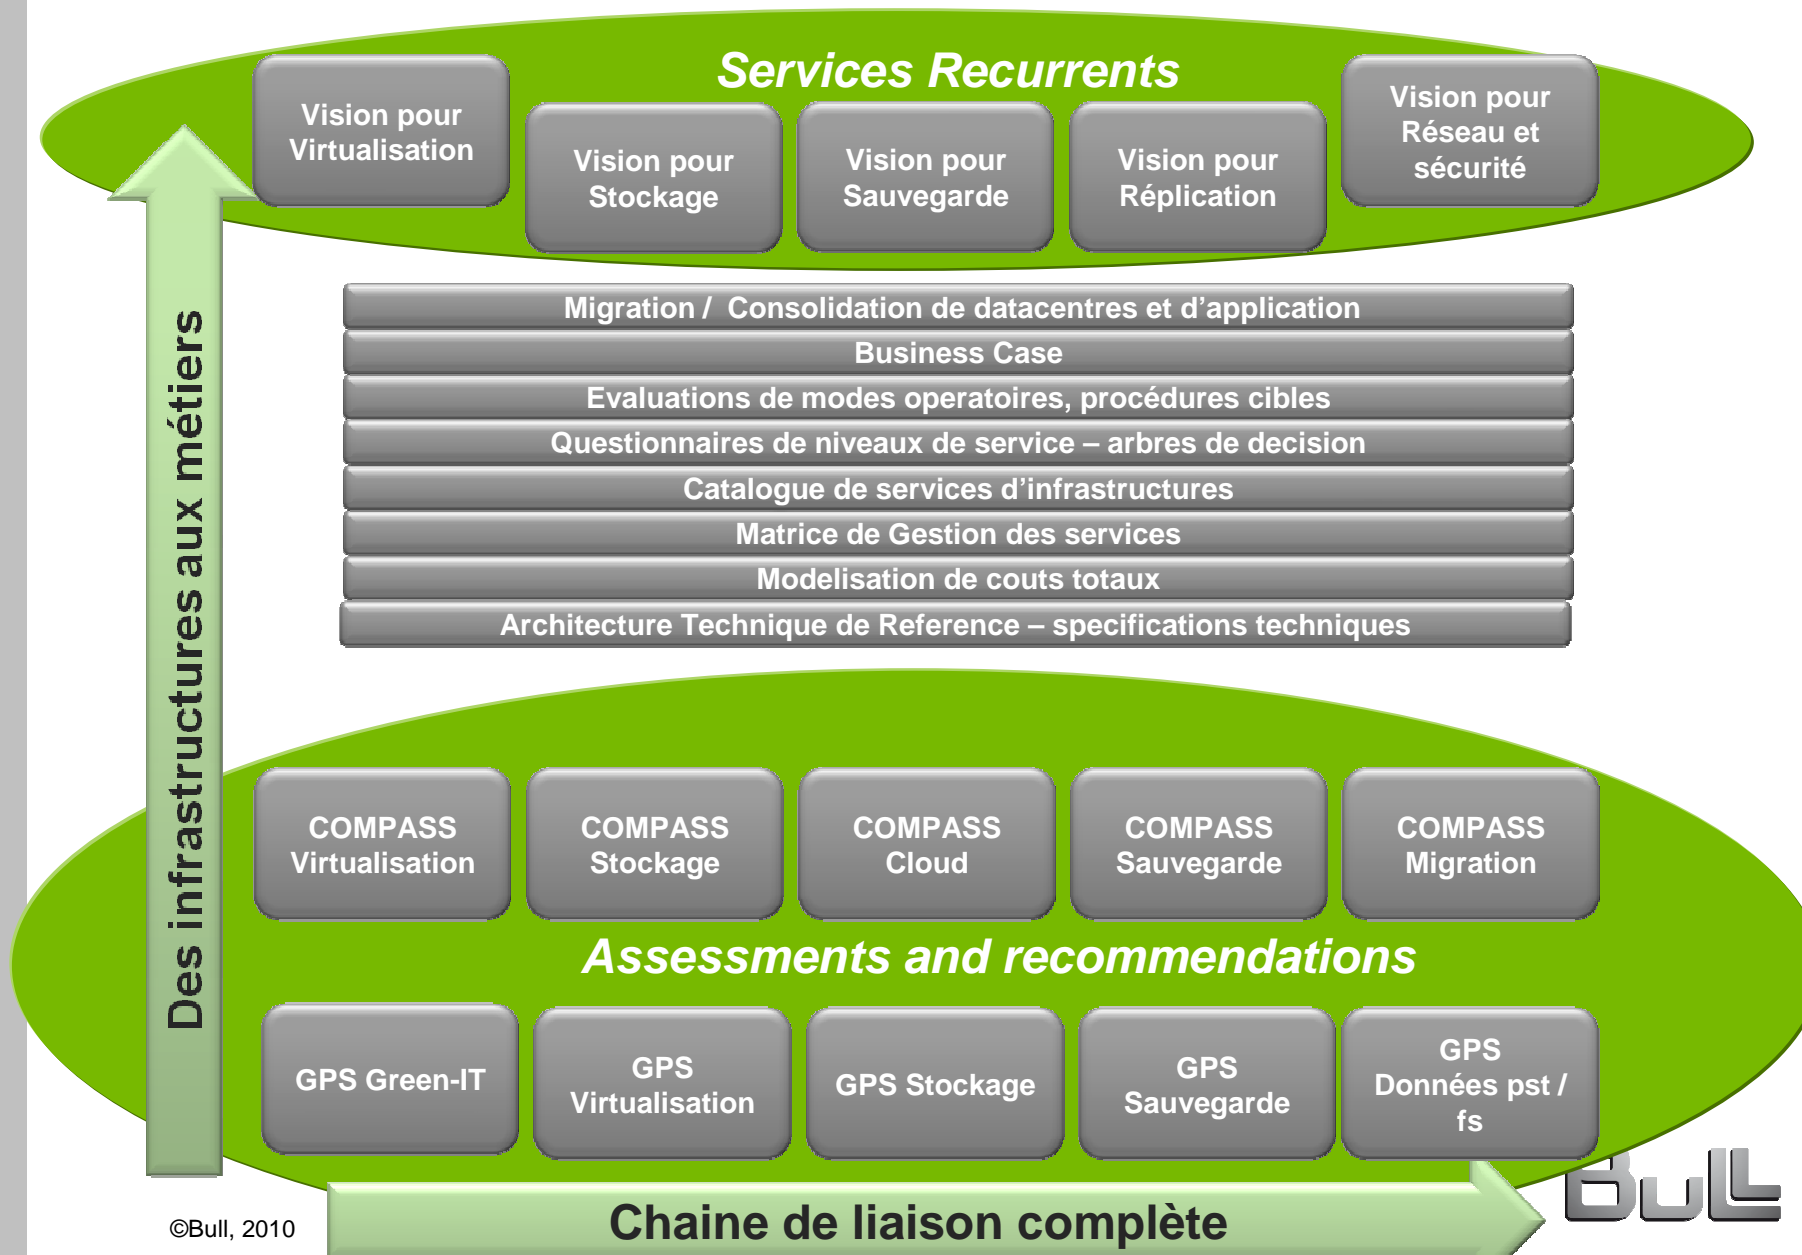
Services Recurrents

Vision pour Virtualisation

Vision pour Stockage

Vision pour Sauvegarde

Vision pour Réplication

Vision pour Réseau et sécurité

Migration / Consolidation de datacentres et d'application

Business Case

Evaluations de modes operatoires, procédures cibles

Questionnaires de niveaux de service – arbres de decision

Catalogue de services d'infrastructures

Matrice de Gestion des services

Modelisation de couts totaux

Architecture Technique de Reference – specifications techniques

Des infrastructures aux métiers

COMPASS Virtualisation

COMPASS Stockage

COMPASS Cloud

COMPASS Sauvegarde

COMPASS Migration

Assessments and recommendations

GPS Green-IT

GPS Virtualisation

GPS Stockage

GPS Sauvegarde

GPS Données pst / fs

©Bull, 2010

Chaine de liaison complète

BULL